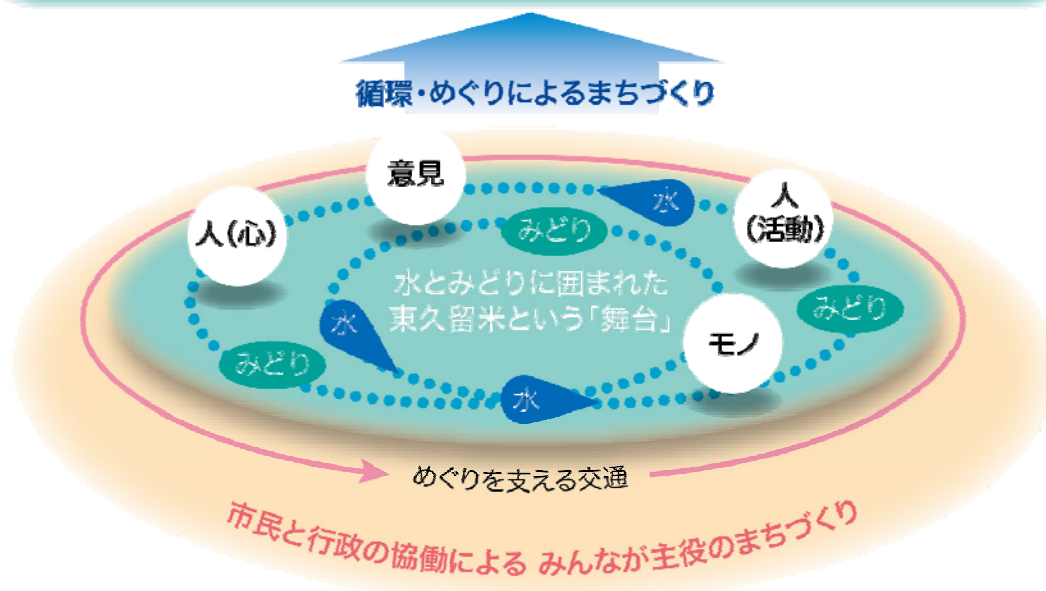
循環・めぐりによるまちづくり

意見

水

人（心）

みどり

人
（活動）

水とみどりに囲まれた
東久留米という「舞台」

水

みどり

モノ

みどり

水

めぐりを支える交通

市民と行政の協働による みんなが主役のまちづくり